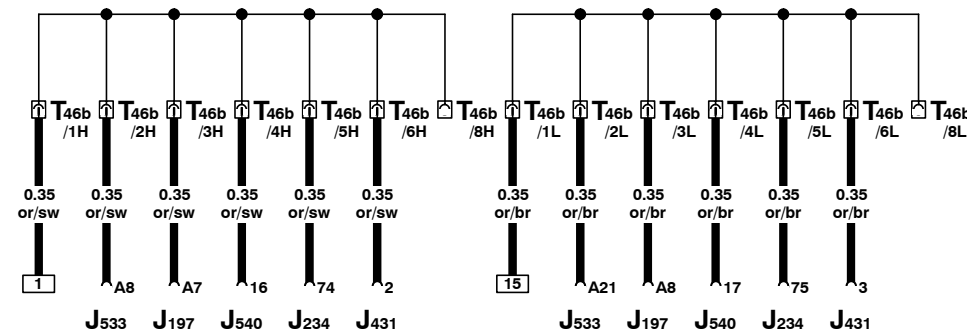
$T_{46b}$ /1H $T_{46b}$ /2H $T_{46b}$ /3H $T_{46b}$ /4H $T_{46b}$ /5H $T_{46b}$ /6H $T_{46b}$ /8H $T_{46b}$ /1L $T_{46b}$ /2L $T_{46b}$ /3L $T_{46b}$ /4L $T_{46b}$ /5L $T_{46b}$ /6L $T_{46b}$ /8L

0.35 or/sw 0.35 or/sw 0.35 or/sw 0.35 or/sw 0.35 or/sw 0.35 or/sw 0.35 or/br 0.35 or/br 0.35 or/br 0.35 or/br 0.35 or/br 0.35 or/br

1 A8 A7 16 74 2 15 A21 A8 17 75 3

$J_{533}$ $J_{197}$ $J_{540}$ $J_{234}$ $J_{431}$ $J_{533}$ $J_{197}$ $J_{540}$ $J_{234}$ $J_{431}$